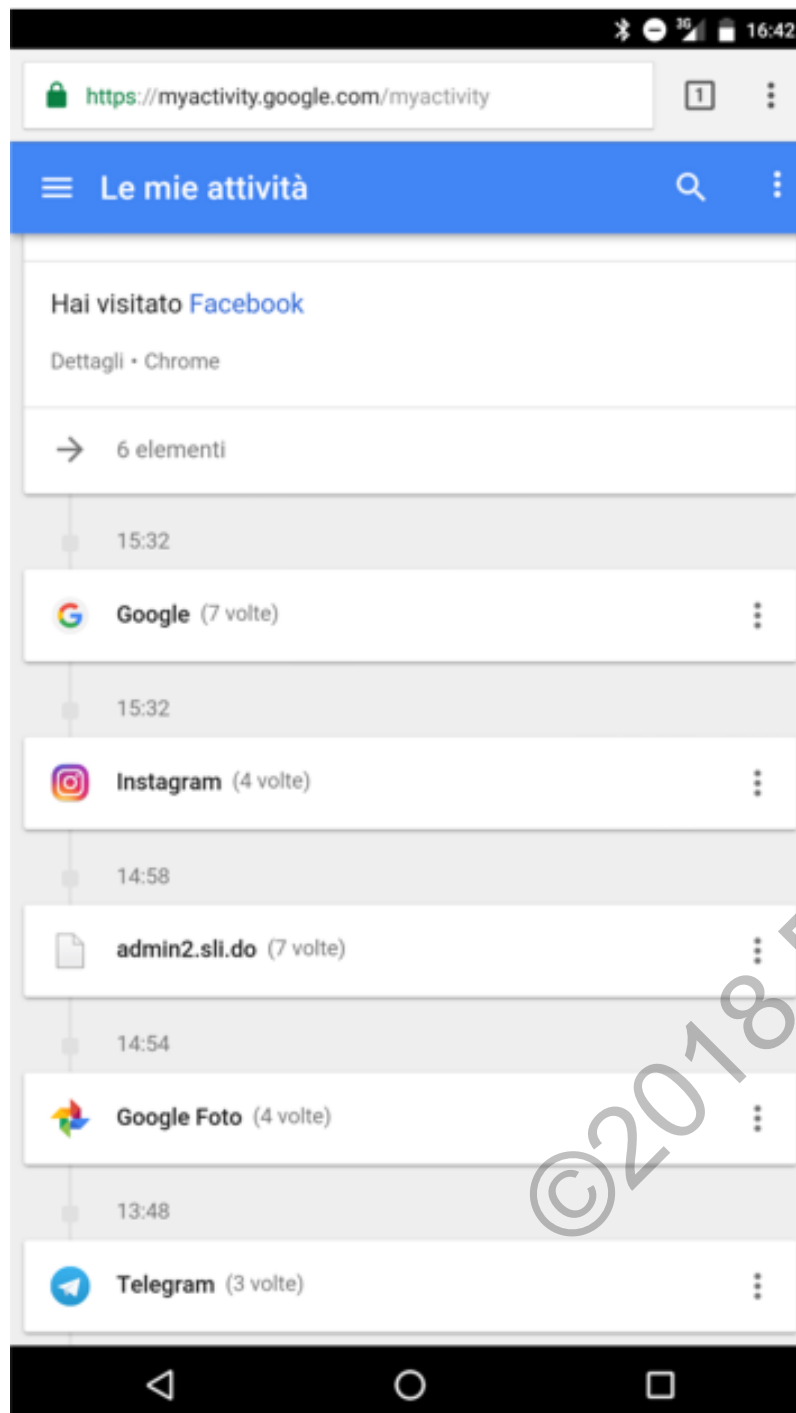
3G 16:42

https://myactivity.google.com/myactivity

1

Le mie attività

Hai visitato Facebook

Dettagli • Chrome

6 elementi

15:32

Google (7 volte)

15:32

Instagram (4 volte)

14:58

admin2.sli.do (7 volte)

14:54

Google Foto (4 volte)

13:48

Telegram (3 volte)

©2018 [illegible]